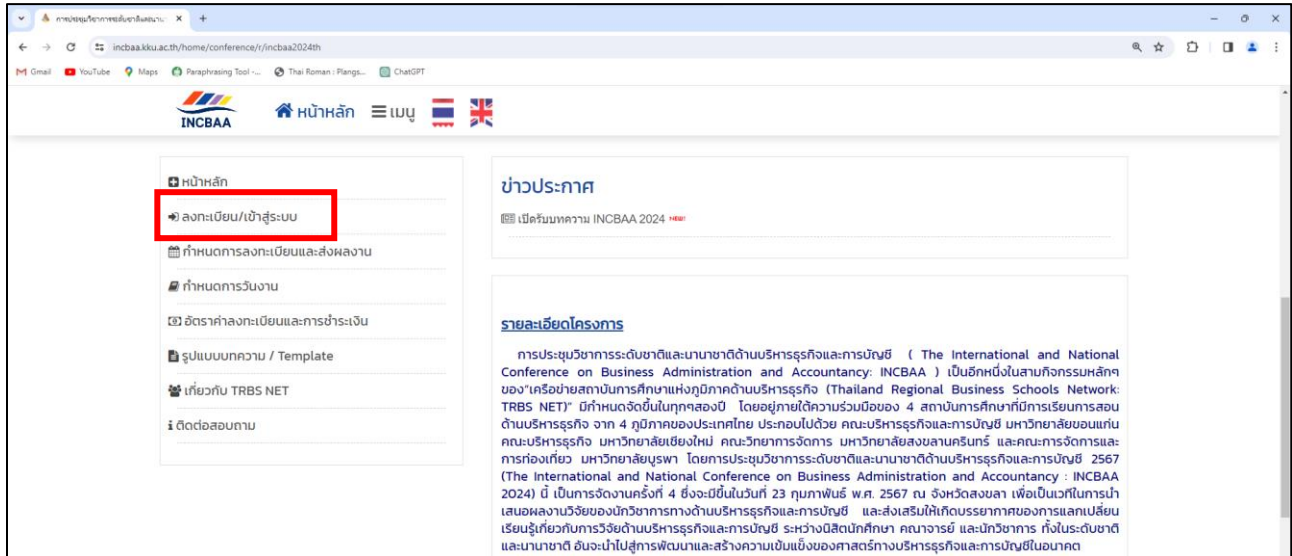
การประชุมวิชาการระดับชาติและนานาช ×  +

incbaa.kku.ac.th/home/conference/r/incbaa2024th

Gmail  YouTube  Maps  Paraphrasing Tool -...  Thai Roman : Plangs...  ChatGPT

INCBAA

หน้าหลัก  เมนู

หน้าหลัก

ลงทะเบียน/เข้าสู่ระบบ

กำหนดการลงทะเบียนและส่งผลงาน

กำหนดการวันงาน

อัตราค่าลงทะเบียนและการชำระเงิน

รูปแบบบทความ / Template

เกี่ยวกับ TRBS NET

ติดต่อสอบถาม

ข่าวประกาศ

เปิดรับบทความ INCBAA 2024 NEW

รายละเอียดโครงการ

การประชุมวิชาการระดับชาติและนานาชาติด้านบริหารธุรกิจและการบัญชี ( The International and National Conference on Business Administration and Accountancy: INCBAA ) เป็นอีกหนึ่งในสามกิจกรรมหลักฯ ของ"เครือข่ายสถาบันการศึกษาแห่งภูมิภาคด้านบริหารธุรกิจ (Thailand Regional Business Schools Network: TRBS NET)" มีกำหนดจัดขึ้นในทุกๆสองปี โดยอยู่ภายใต้ความร่วมมือของ 4 สถาบันการศึกษาที่มีการเรียนการสอนด้านบริหารธุรกิจ จาก 4 ภูมิภาคของประเทศไทย ประกอบไปด้วย คณะบริหารธุรกิจและการบัญชี มหาวิทยาลัยขอนแก่น คณะบริหารธุรกิจ มหาวิทยาลัยเชียงใหม่ คณะวิทยาการจัดการ มหาวิทยาลัยสงขลานครินทร์ และคณะการจัดการและการท่องเที่ยว มหาวิทยาลัยบูรพา โดยการประชุมวิชาการระดับชาติและนานาชาติด้านบริหารธุรกิจและการบัญชี 2567 (The International and National Conference on Business Administration and Accountancy : INCBAA 2024) นี้ เป็นการจัดงานครั้งที่ 4 ซึ่งจะมีขึ้นในวันที่ 23 กุมภาพันธ์ พ.ศ. 2567 ณ จังหวัดสงขลา เพื่อเป็นเวทีในการนำเสนอผลงานวิจัยของนักวิชาการทางด้านบริหารธุรกิจและการบัญชี และส่งเสริมให้เกิดบรรยากาศของการแลกเปลี่ยนเรียนรู้เกี่ยวกับการวิจัยด้านบริหารธุรกิจและการบัญชี ระหว่างนิสิตนักศึกษา คณาจารย์ และนักวิชาการ ทั้งในระดับชาติและนานาชาติ อันจะนำไปสู่การพัฒนาและสร้างความเข้มแข็งของศาสตร์ทางบริหารธุรกิจและการบัญชีในอนาคต